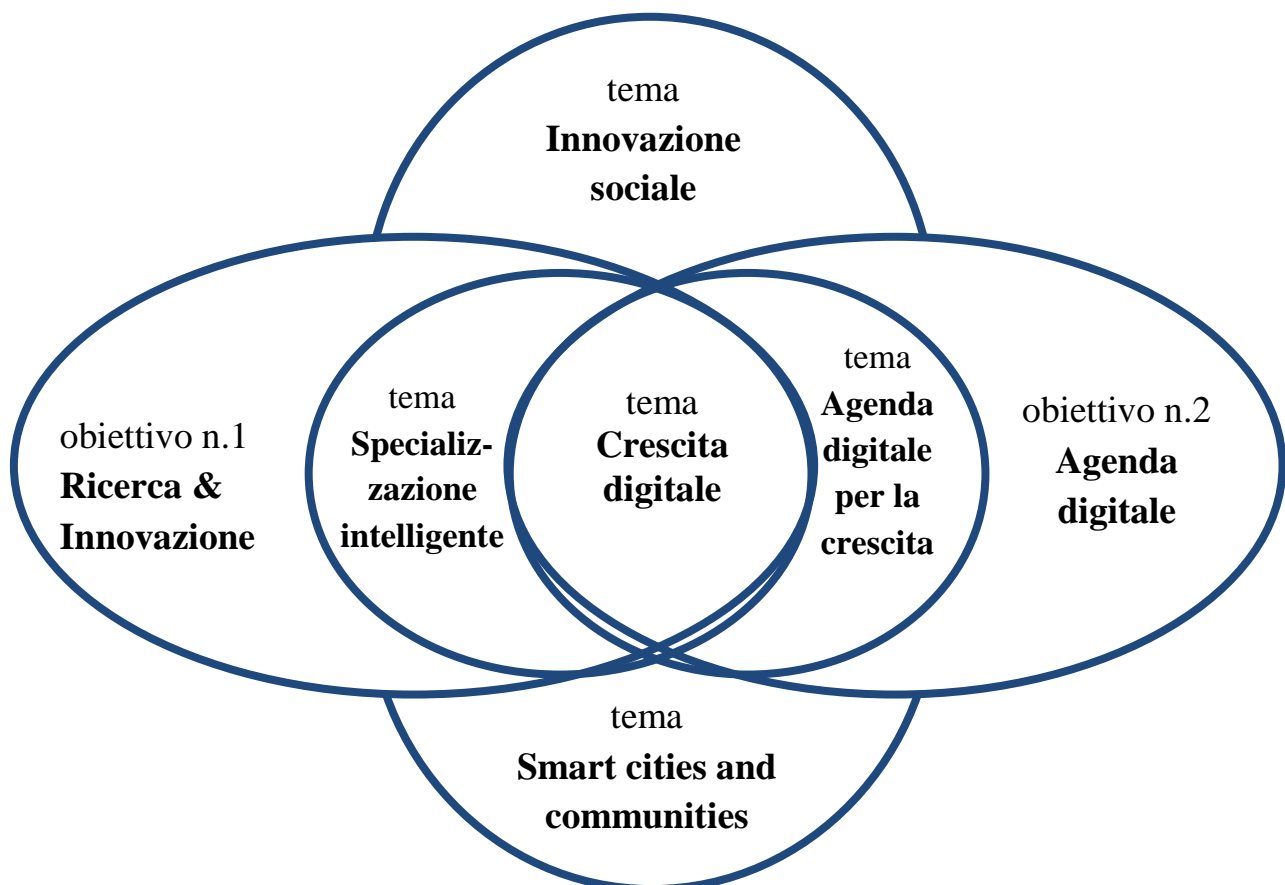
tema
**Innovazione sociale**

obiettivo n.1
**Ricerca & Innovazione**

tema
**Specializzazione intelligente**

tema
**Crescita digitale**

tema
**Agenda digitale per la crescita**

obiettivo n.2
**Agenda digitale**

tema
**Smart cities and communities**